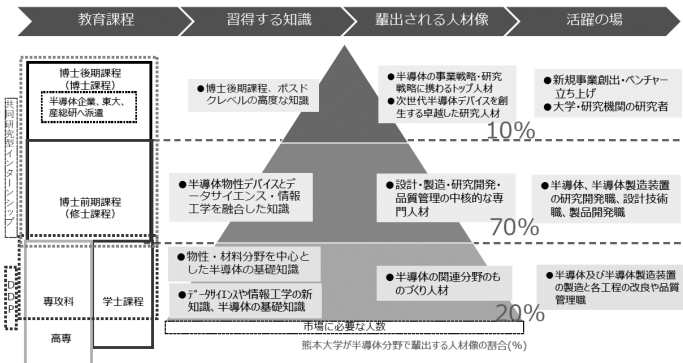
教育課程

習得する知識

輩出される人材像

活躍の場

博士後期課程（博士課程）

半導体企業、東大、産総研へ派遣

共同研究型インターンシップ

●博士後期課程、ポスドクレベルの高度な知識

●半導体の事業戦略・研究戦略に携わるトップ人材
●次世代半導体デバイスを創生する卓越した研究人材

10%

●新規事業創出・ベンチャー立ち上げ
●大学・研究機関の研究者

博士前期課程（修士課程）

●半導体物性デバイスとデータサイエンス・情報工学を融合した知識

●設計・製造・研究開発・品質管理の中核的な専門人材

70%

●半導体、半導体製造装置の研究開発職、設計技術職、製品開発職

専攻科

学士課程

●物性・材料分野を中心とした半導体の基礎知識

●データサイエンスや情報工学の新知識、半導体の基礎知識

●半導体の関連分野のものづくり人材

20%

●半導体及び半導体製造装置の製造と各工程の改良や品質管理職

高専

市場に必要な人数

熊本大学が半導体分野で輩出する人材像の割合(%)